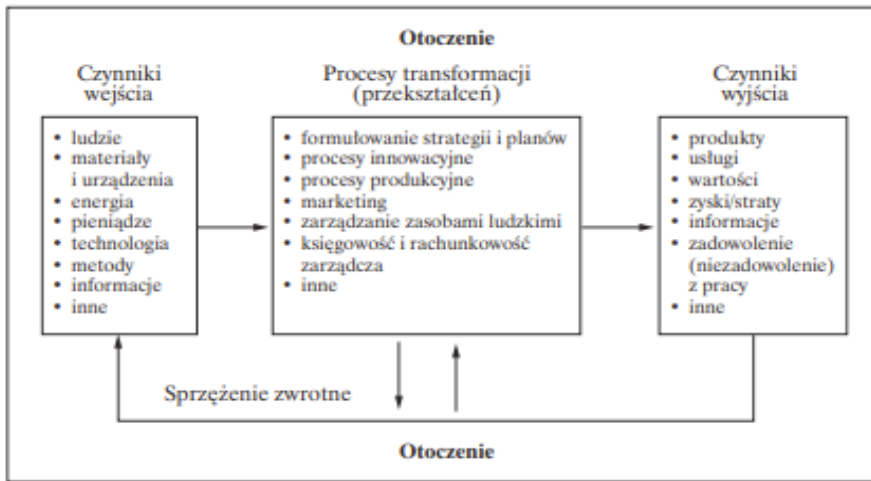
Otoczenie

Czynniki wejścia

• ludzie
• materiały i urządzenia
• energia
• pieniądze
• technologia
• metody
• informacje
• inne

Procesy transformacji (przekształceń)

• formułowanie strategii i planów
• procesy innowacyjne
• procesy produkcyjne
• marketing
• zarządzanie zasobami ludzkimi
• księgowość i rachunkowość zarządcza
• inne

Czynniki wyjścia

• produkty
• usługi
• wartości
• zyski/straty
• informacje
• zadowolenie (niezadowolenie) z pracy
• inne

Sprzężenie zwrotne

Otoczenie